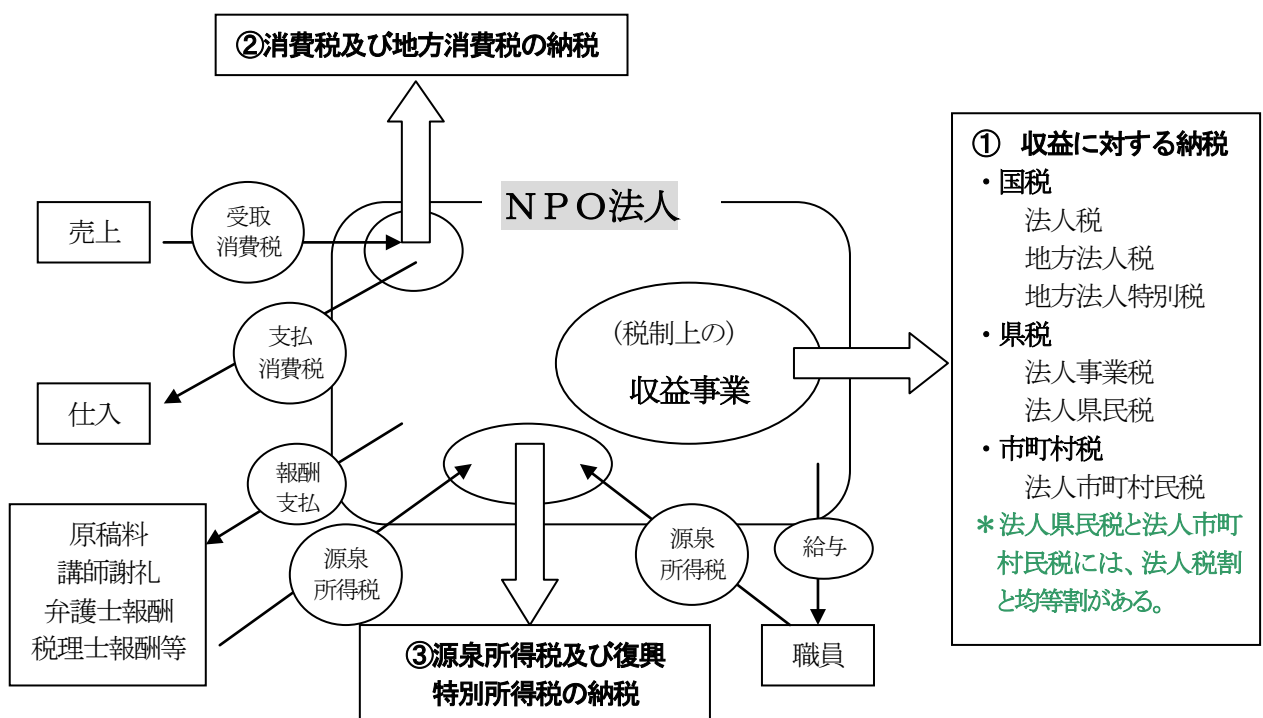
②消費税及び地方消費税の納税

NPO法人

売上

受取消費税

支払消費税

仕入

報酬支払

原稿料
講師謝礼
弁護士報酬
税理士報酬等

源泉所得税

源泉所得税

（税制上の）
収益事業

給与

職員

③源泉所得税及び復興特別所得税の納税

① 収益に対する納税
・国税
法人税
地方法人税
地方法人特別税
・県税
法人事業税
法人県民税
・市町村税
法人市町村民税
＊法人県民税と法人市町村民税には、法人税割と均等割がある。